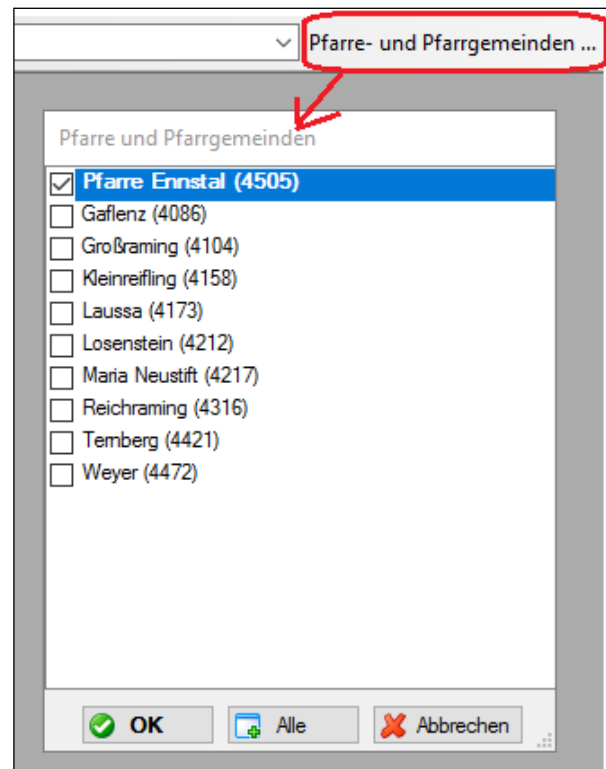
Pfarre- und Pfarrgemeinden ...

Pfarre und Pfarrgemeinden

Pfarre Ennstal (4505)
Gaflenz (4086)
Großraming (4104)
Kleinreifling (4158)
Laussa (4173)
Losenstein (4212)
Maria Neustift (4217)
Reichraming (4316)
Ternberg (4421)
Weyer (4472)

OK
Alle
Abbrechen